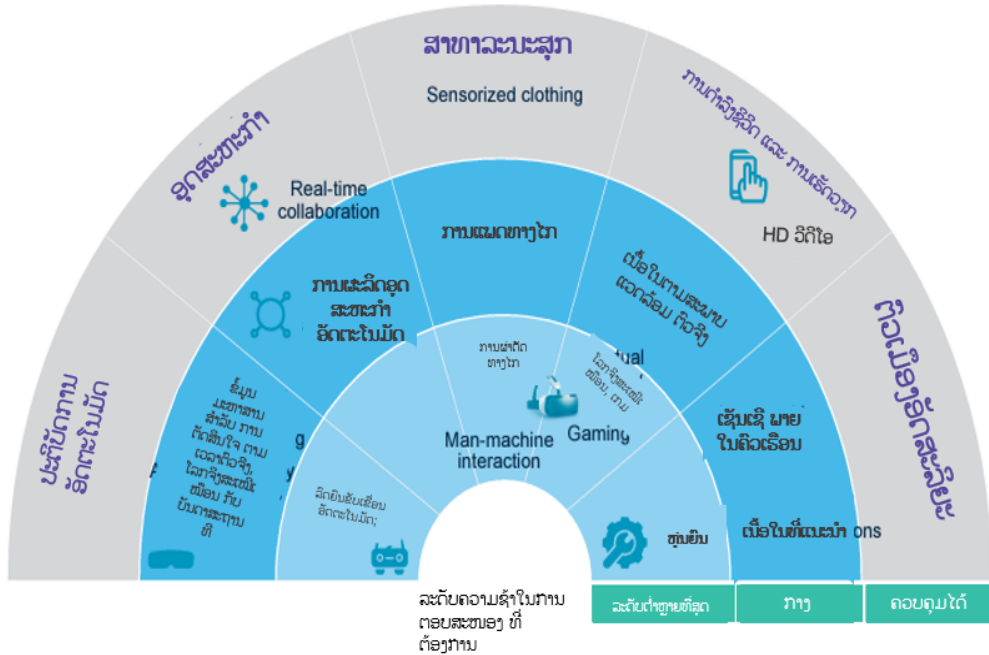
ສາທາລະນະສຸກ

Sensorized clothing

ການຄ້າປີກໂດຍ ແລະ ການຮັດວຽກ

ອຸດສະຫະກຳ

Real-time collaboration

ການແພດທາງໄກ

HD ວິດີໂອ

ເນື້ອໃນການສະພາບ ແວດລ້ອມ ຄືອຈິງ

ການຜະລິດອຸດ ສະຫະກຳ ອັດຕະໂນມັດ

ຕົວເມືອງອັດສະລິຍະ

ປະທີບັດການ ອັດຕະໂນມັດ

ການຜ່າຕັດ ທາງໄກ

ual

ໂລກຈິງສະເໝືອນ, ຕາມ

ຂໍ້ມູນ ແລະການ ສຳລັບ ການ ຕັດສິນໃຈ ຕາມ ເວລາຄືອຈິງ, ໂລກຈິງສະເໝືອນ ກັບ ບັນດາສະຖານ ທີ່

g

y

Man-machine interaction

Gaming

ເຊັນເຊີ ພາຍ ໃນຄົວເຮືອນ

ລົດຍົນຂັບເຄື່ອນ ອັດຕະໂນມັດ;

ຊຸມຍົນ

ເນື້ອໃນທີ່ແນະນຳ ons

ລະດັບຄວາມຊັກໃນການ ຕອບສະໜອງ ທີ່ ຕ້ອງການ

ລະດັບຕ່ຳຫຼາຍທີ່ສຸດ

ກາງ

ຄວບຄຸມໄດ້